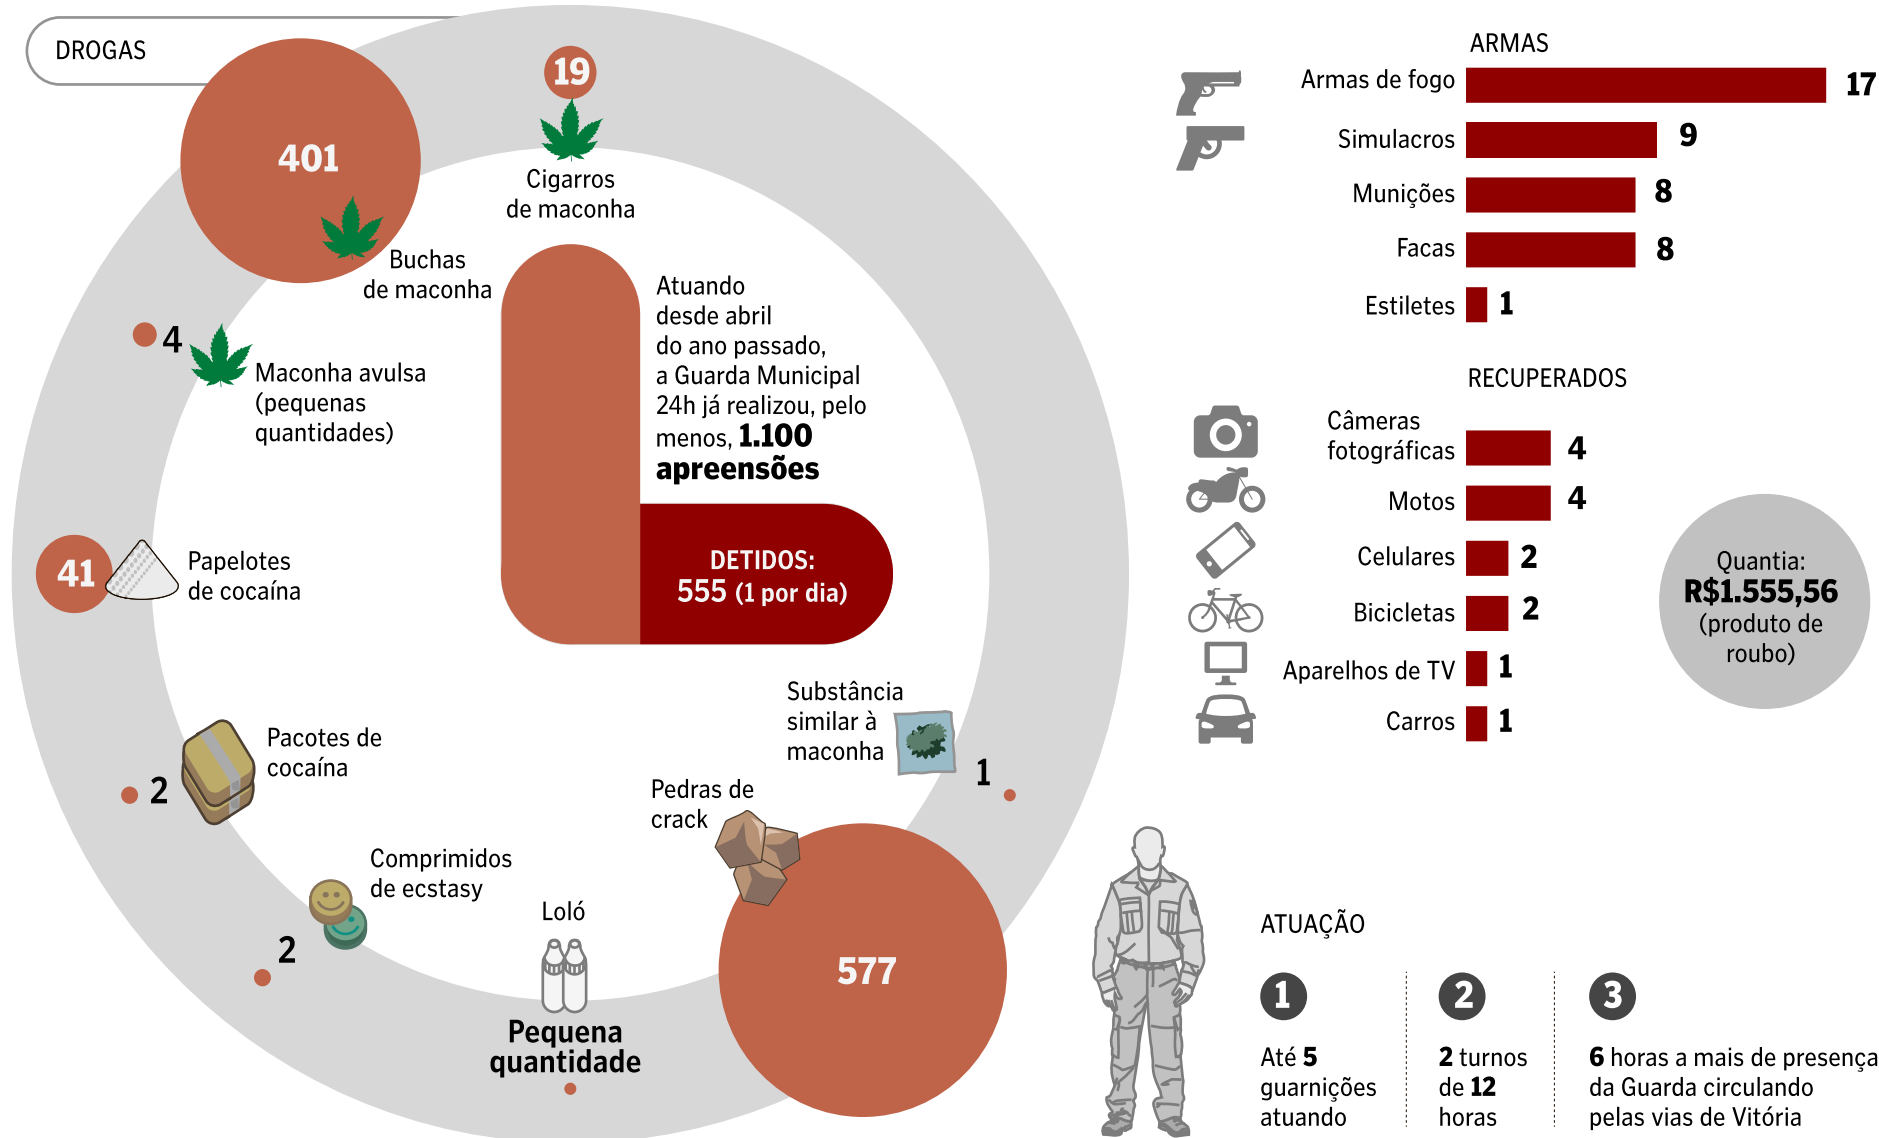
DROGAS

401

Buchas de maconha

19

Cigarros de maconha

4

Maconha avulsa (pequenas quantidades)

41

Papelotes de cocaína

2

Pacotes de cocaína

2

Comprimidos de ecstasy

Loló

Pequena quantidade

Pedras de crack

577

Substância similar à maconha

1

Atuando desde abril do ano passado, a Guarda Municipal 24h já realizou, pelo menos, **1.100 apreensões**

DETIDOS: 555 (1 por dia)

ARMAS

Armas de fogo 17

Simulacros 9

Munições 8

Facas 8

Estiletes 1

RECUPERADOS

Câmeras fotográficas 4

Motos 4

Celulares 2

Bicicletas 2

Aparelhos de TV 1

Carros 1

Quantia: R$1.555,56 (produto de roubo)

ATUAÇÃO

1 Até **5** guarnições atuando

2 **2** turnos de **12** horas

3 **6** horas a mais de presença da Guarda circulando pelas vias de Vitória